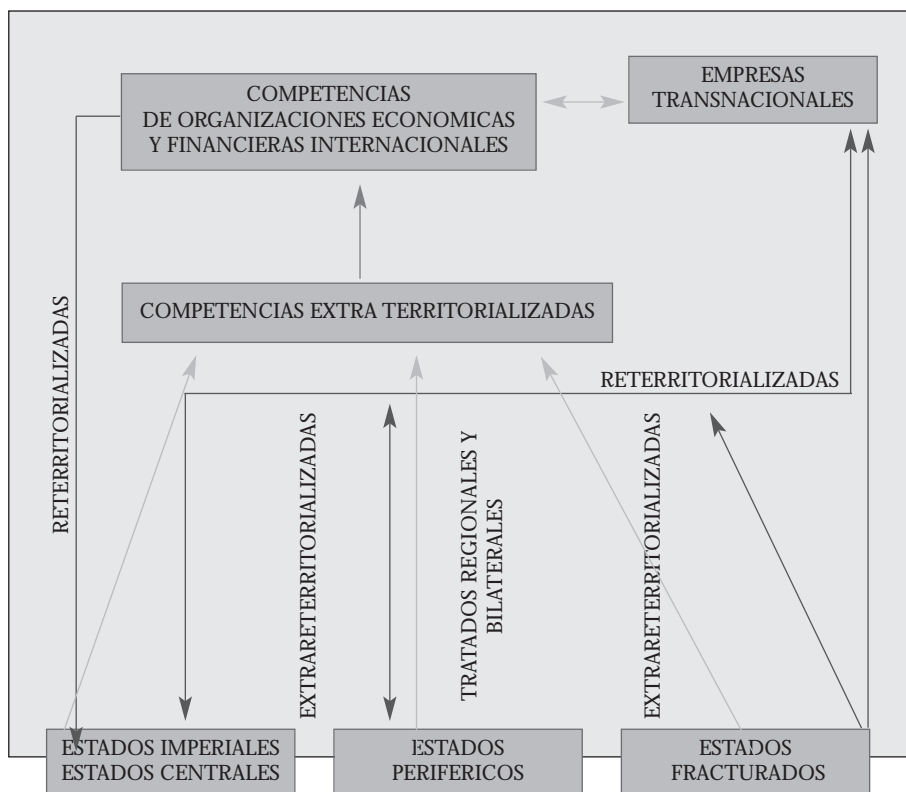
COMPETENCIAS DE ORGANIZACIONES ECONOMICAS Y FINANCIERAS INTERNACIONALES

EMPRESAS TRANSNACIONALES

RETERRITORIALIZADAS

COMPETENCIAS EXTRA TERRITORIALIZADAS

RETERRITORIALIZADAS

EXTRARETERRITORIALIZADAS

TRATADOS REGIONALES Y BILATERALES

EXTRARETERRITORIALIZADAS

ESTADOS IMPERIALES
ESTADOS CENTRALES

ESTADOS PERIFERICOS

ESTADOS FRACTURADOS